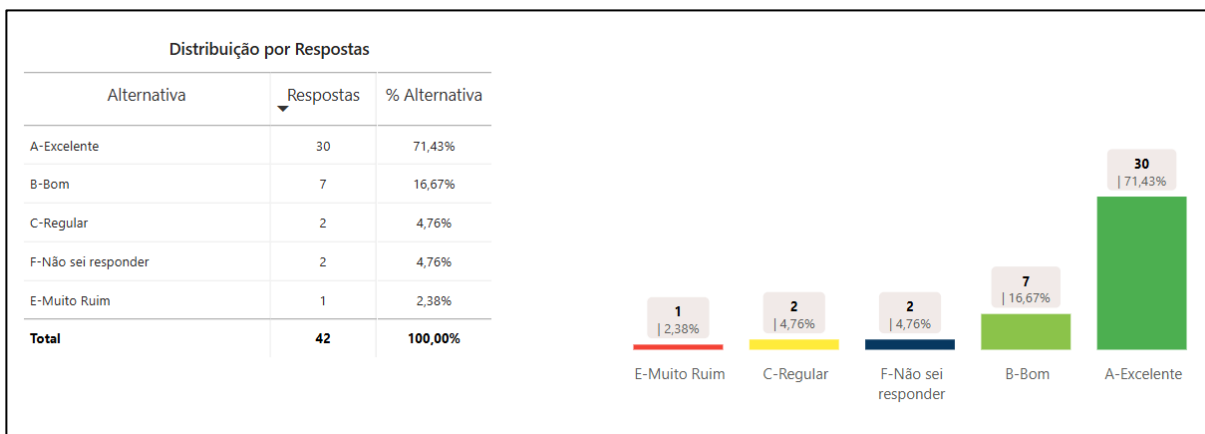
Distribuição por Respostas

| Alternativa | Respostas | % Alternativa |
|---|---|---|
| A-Excelente | 30 | 71,43% |
| B-Bom | 7 | 16,67% |
| C-Regular | 2 | 4,76% |
| F-Não sei responder | 2 | 4,76% |
| E-Muito Ruim | 1 | 2,38% |
| Total | 42 | 100,00% |

1 | 2,38%
2 | 4,76%
2 | 4,76%
7 | 16,67%
30 | 71,43%

E-Muito Ruim
C-Regular
F-Não sei responder
B-Bom
A-Excelente